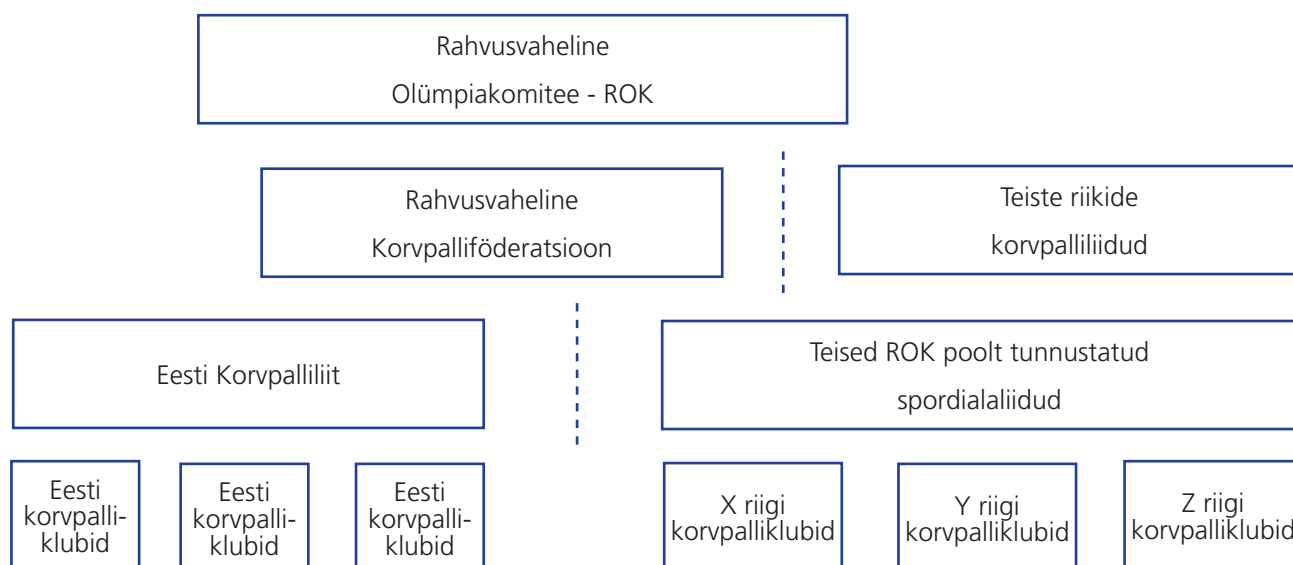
Rahvusvaheline Olümpiakomitee - ROK

Rahvusvaheline Korvpalliföderatsioon

Teiste riikide korvpalliliidud

Eesti Korvpalliliit

Teised ROK poolt tunnustatud spordialaliidud

Eesti korvpalliklubid

Eesti korvpalliklubid

Eesti korvpalliklubid

X riigi korvpalliklubid

Y riigi korvpalliklubid

Z riigi korvpalliklubid